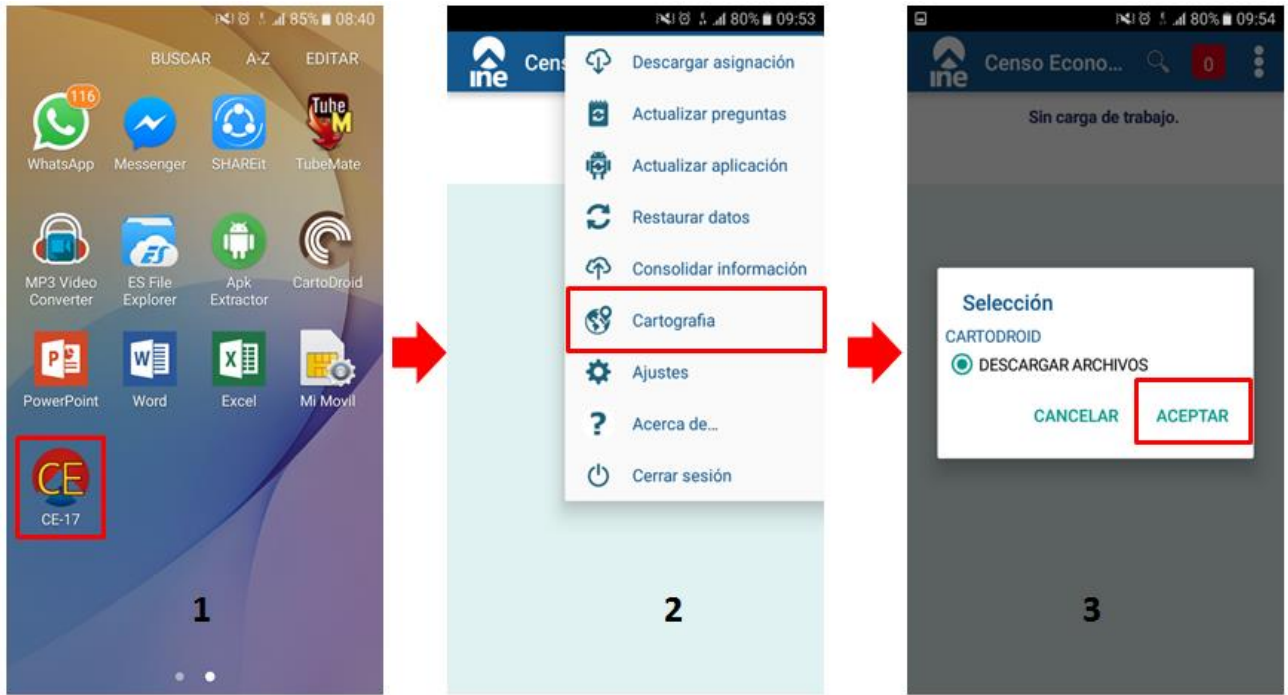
85% 08:40
BUSCAR A-Z EDITAR
116
WhatsApp Messenger SHAREit TubeMate
Tube M
MP3 Video Converter ES File Explorer Apk Extractor CartoDroid
PowerPoint Word Excel Mi Movil
CE
CE-17
1

80% 09:53
ine Cens
Descargar asignación
Actualizar preguntas
Actualizar aplicación
Restaurar datos
Consolidar información
Cartografia
Ajustes
Acerca de...
Cerrar sesión
2

80% 09:54
ine Censo Econo... 0
Sin carga de trabajo.
Selección
CARTODROID
DESCARGAR ARCHIVOS
CANCELAR ACEPTAR
3